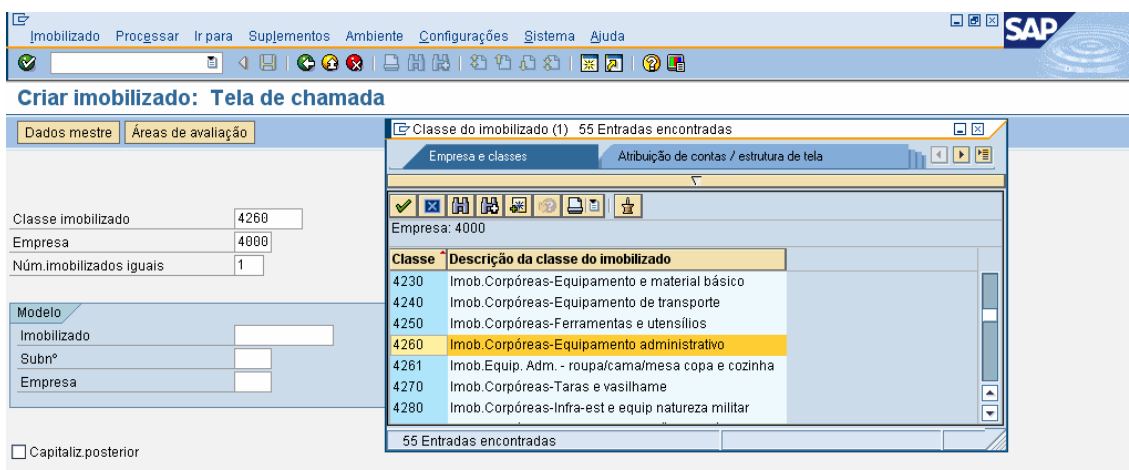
Imobilizado Processar Ir para Suplementos Ambiente Configurações Sistema Ajuda

SAP

Criar imobilizado: Tela de chamada

Dados mestre | Áreas de avaliação

Classe imobilizado 4260
Empresa 4000
Núm.imobilizados iguais 1

Modelo
Imobilizado
Subnº
Empresa

Capitaliz.posterior

Classe do imobilizado (1) 55 Entradas encontradas

Empresa e classes | Atribuição de contas / estrutura de tela

Empresa: 4000

| Classe | Descrição da classe do imobilizado |
|---|---|
| 4230 | Imob.Corpóreas-Equipamento e material básico |
| 4240 | Imob.Corpóreas-Equipamento de transporte |
| 4250 | Imob.Corpóreas-Ferramentas e utensílios |
| 4260 | Imob.Corpóreas-Equipamento administrativo |
| 4261 | Imob.Equip. Adm. - roupa/cama/mesa copa e cozinha |
| 4270 | Imob.Corpóreas-Taras e vasilhame |
| 4280 | Imob.Corpóreas-Infra-est e equip natureza militar |

55 Entradas encontradas